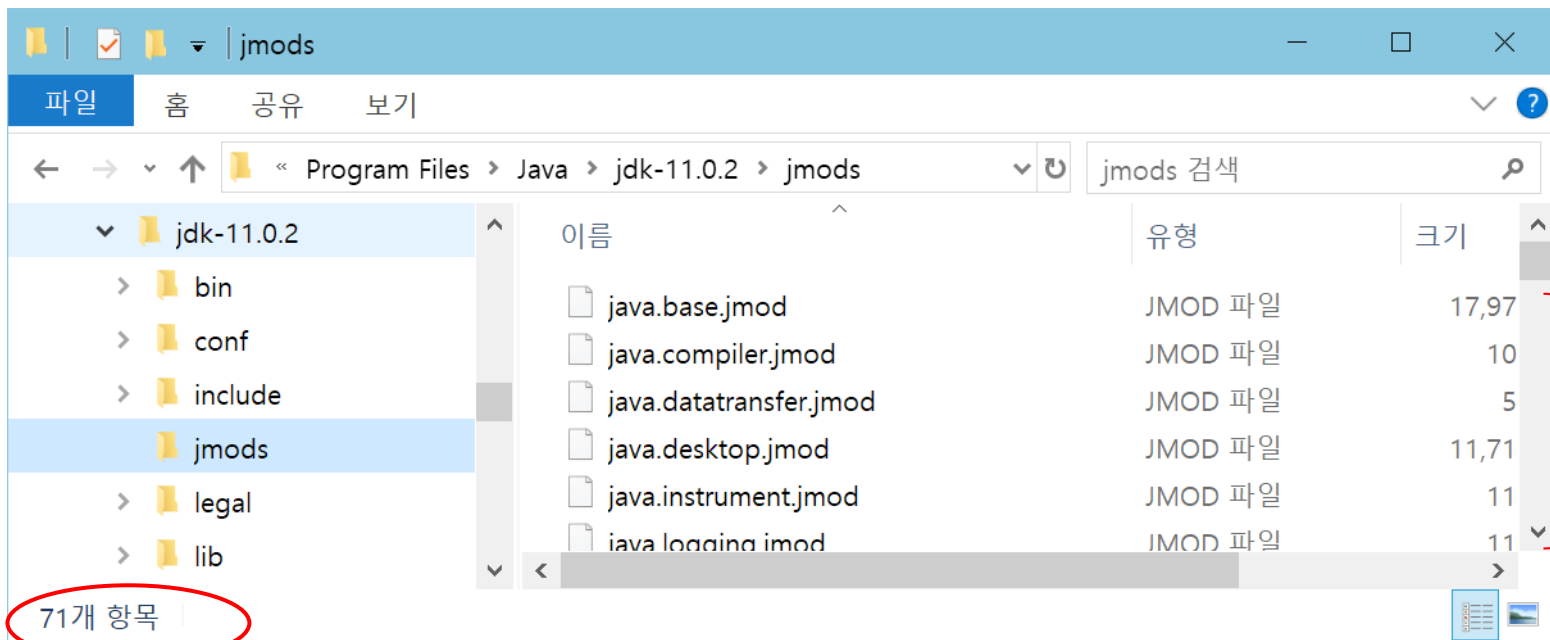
jmods

파일 홈 공유 보기

« Program Files › Java › jdk-11.0.2 › jmods

jmods 검색

jdk-11.0.2
bin
conf
include
jmods
legal
lib

| 이름 | 유형 | 크기 |
|---|---|---|
| java.base.jmod | JMOD 파일 | 17,97 |
| java.compiler.jmod | JMOD 파일 | 10 |
| java.datatransfer.jmod | JMOD 파일 | 5 |
| java.desktop.jmod | JMOD 파일 | 11,71 |
| java.instrument.jmod | JMOD 파일 | 11 |
| java.logging.jmod | JMOD 파일 | 11 |

71개 항목